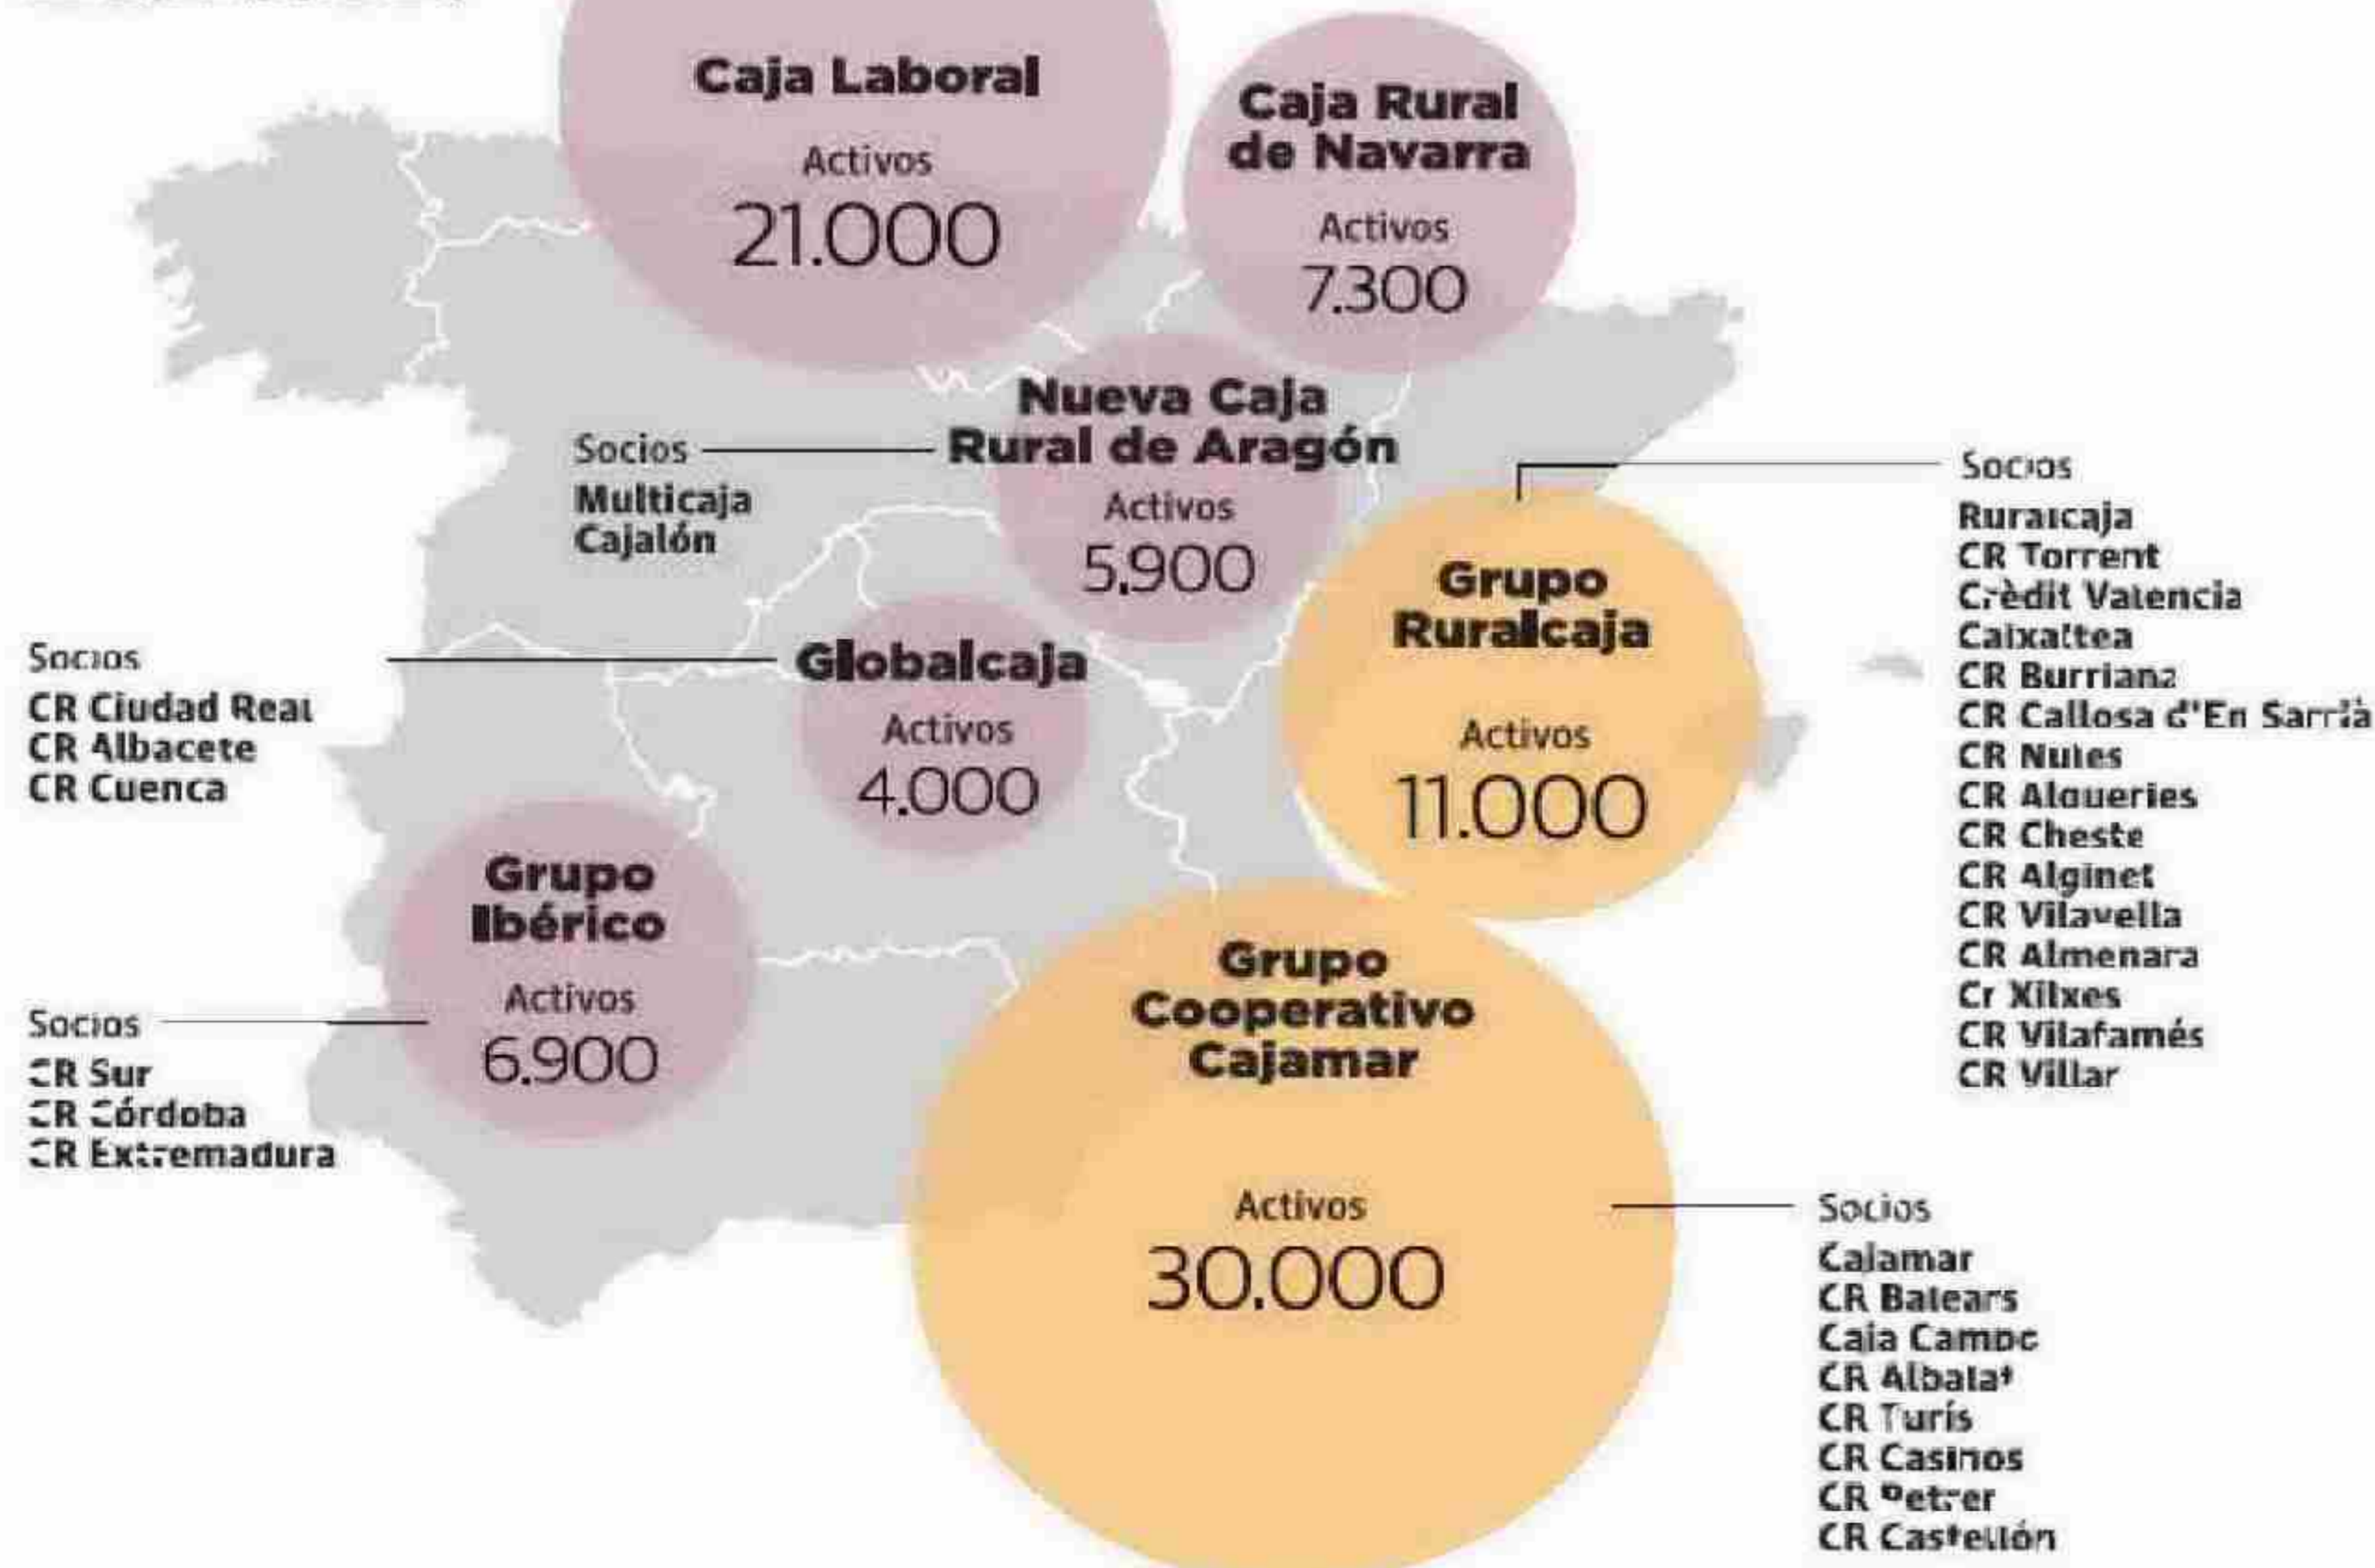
Caja Laboral
Activos
21.000

Caja Rural de Navarra
Activos
7.300

Nueva Caja Rural de Aragón
Activos
5.900

Socios
Multicaja
Cajalón

Socios
Ruralcaja
CR Torrent
Crèdit Valencia
Caixaltea
CR Burriana
CR Callosa d'En Sarrià
CR Nules
CR Algueries
CR Cheste
CR Alginet
CR Vilavella
CR Almenara
Cr Xilxes
CR Vilafamés
CR Villar

Grupo Ruralcaja
Activos
11.000

Socios
CR Ciudad Real
CR Albacete
CR Cuenca

Globalcaja
Activos
4.000

Grupo Ibérico
Activos
6.900

Socios
CR Sur
CR Córdoba
CR Extremadura

Grupo Cooperativo Cajamar
Activos
30.000

Socios
Cajamar
CR Balears
Caja Campo
CR Albalat
CR Turís
CR Casinos
CR Petrer
CR Castellón